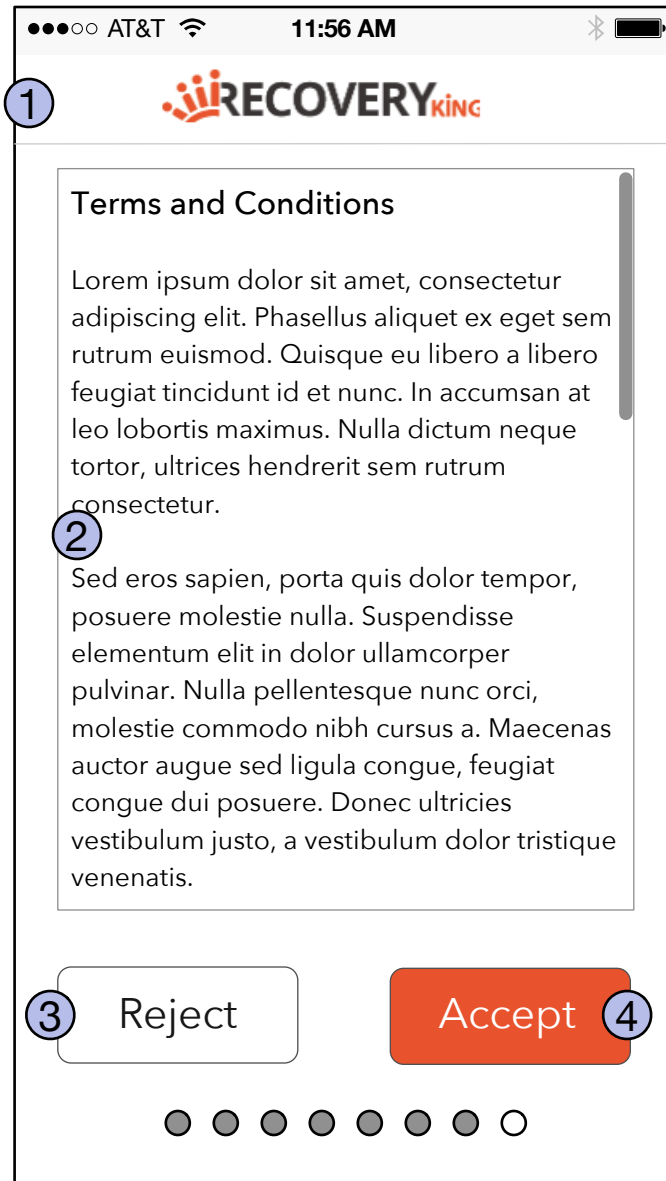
●●●○○ AT&T 11:56 AM

1

RECOVERYKING

Terms and Conditions

Lorem ipsum dolor sit amet, consectetur adipiscing elit. Phasellus aliquet ex eget sem rutrum euismod. Quisque eu libero a libero feugiat tincidunt id et nunc. In accumsan at leo lobortis maximus. Nulla dictum neque tortor, ultrices hendrerit sem rutrum consectetur.

2

Sed eros sapien, porta quis dolor tempor, posuere molestie nulla. Suspendisse elementum elit in dolor ullamcorper pulvinar. Nulla pellentesque nunc orci, molestie commodo nibh cursus a. Maecenas auctor augue sed ligula congue, feugiat congue dui posuere. Donec ultricies vestibulum justo, a vestibulum dolor tristique venenatis.

3 Reject

Accept 4